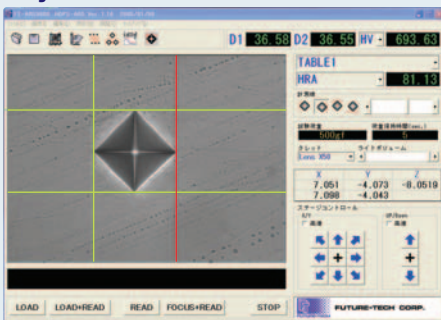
D1 36.58 D2 36.55 HV 693.63

TABLE1

HRA 81.13

試験荷重 500gf

荷重保持時間(sec.) 5

タレット Lens X50

ライトボリューム

| X | Y | Z |
|---|---|---|
| 7.051 | -4.073 | -8.0519 |
| 7.098 | -4.043 | |

ステージコントロール

X/Y 高速

UP/Down 高速

LOAD LOAD+READ READ FOCUS+READ STOP

FUTURE-TECH CORP.